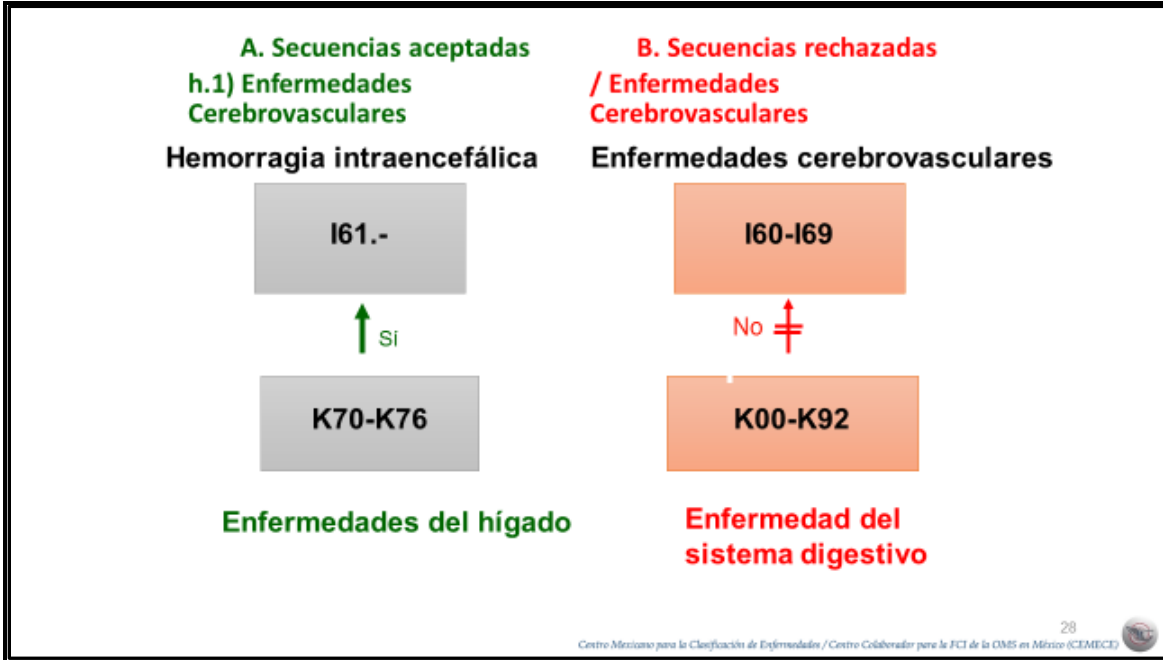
A. Secuencias aceptadas

h.1) Enfermedades Cerebrovasculares

Hemorragia intraencefálica

I61.-

Sí

K70-K76

Enfermedades del hígado

B. Secuencias rechazadas

/ Enfermedades Cerebrovasculares

Enfermedades cerebrovasculares

I60-I69

No

K00-K92

Enfermedad del sistema digestivo

28

Centro Mexicano para la Clasificación de Enfermedades / Centro Colaborador para la FCI de la OMS en México (CEMECE)